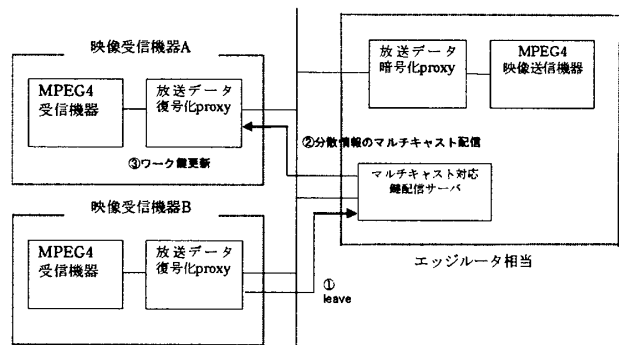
映像受信機器A

MPEG4 受信機器

放送データ 復号化proxy

③ワーク鍵更新

映像受信機器B

MPEG4 受信機器

放送データ 復号化proxy

放送データ 暗号化proxy

MPEG4 映像送信機器

②分散情報のマルチキャスト配信

マルチキャスト対応 鍵配信サーバ

エッジルータ相当

①
leave